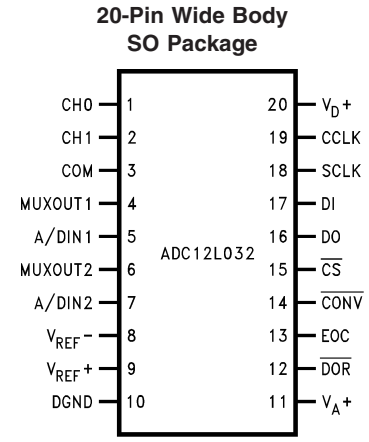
20-Pin Wide Body SO Package

CH0 1
CH1 2
COM 3
MUXOUT1 4
A/DIN1 5
MUXOUT2 6
A/DIN2 7
$V_{REF}-$ 8
$V_{REF}+$ 9
DGND 10

ADC12L032

20 $V_D+$
19 CCLK
18 SCLK
17 DI
16 DO
15 $\overline{CS}$
14 $\overline{CONV}$
13 EOC
12 $\overline{DOR}$
11 $V_A+$